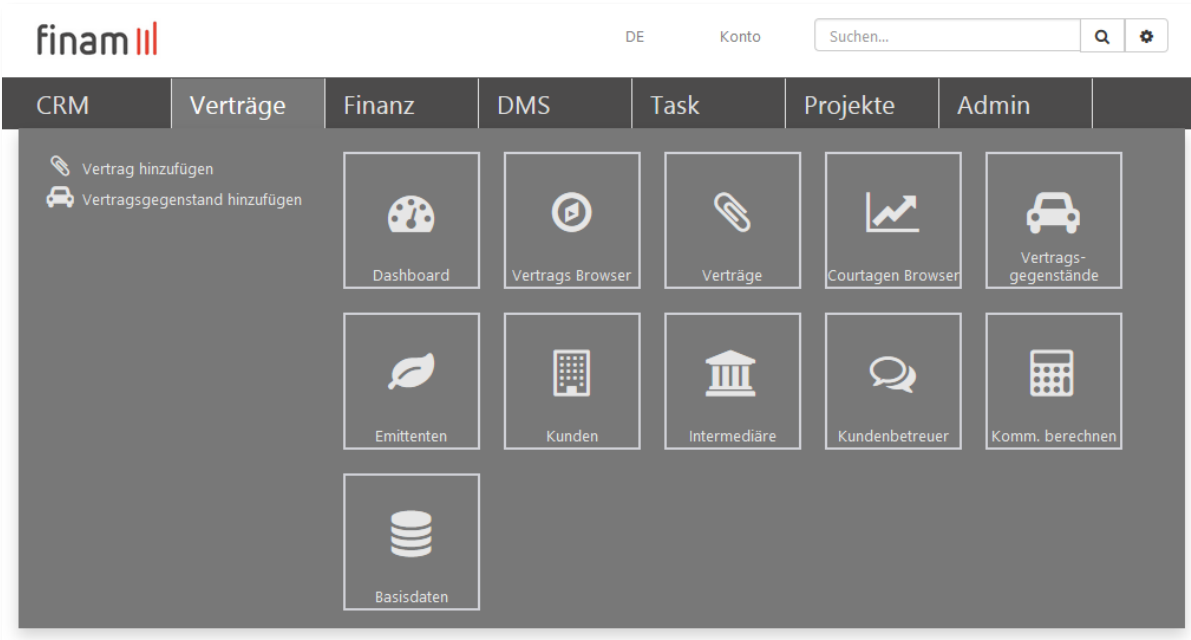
finam

DE Konto Suchen...

CRM Verträge Finanz DMS Task Projekte Admin

Vertrag hinzufügen
Vertragsgegenstand hinzufügen

Dashboard
Vertrags Browser
Verträge
Courtagen Browser
Vertragsgegenstände
Emittenten
Kunden
Intermediäre
Kundenbetreuer
Komm. berechnen
Basisdaten